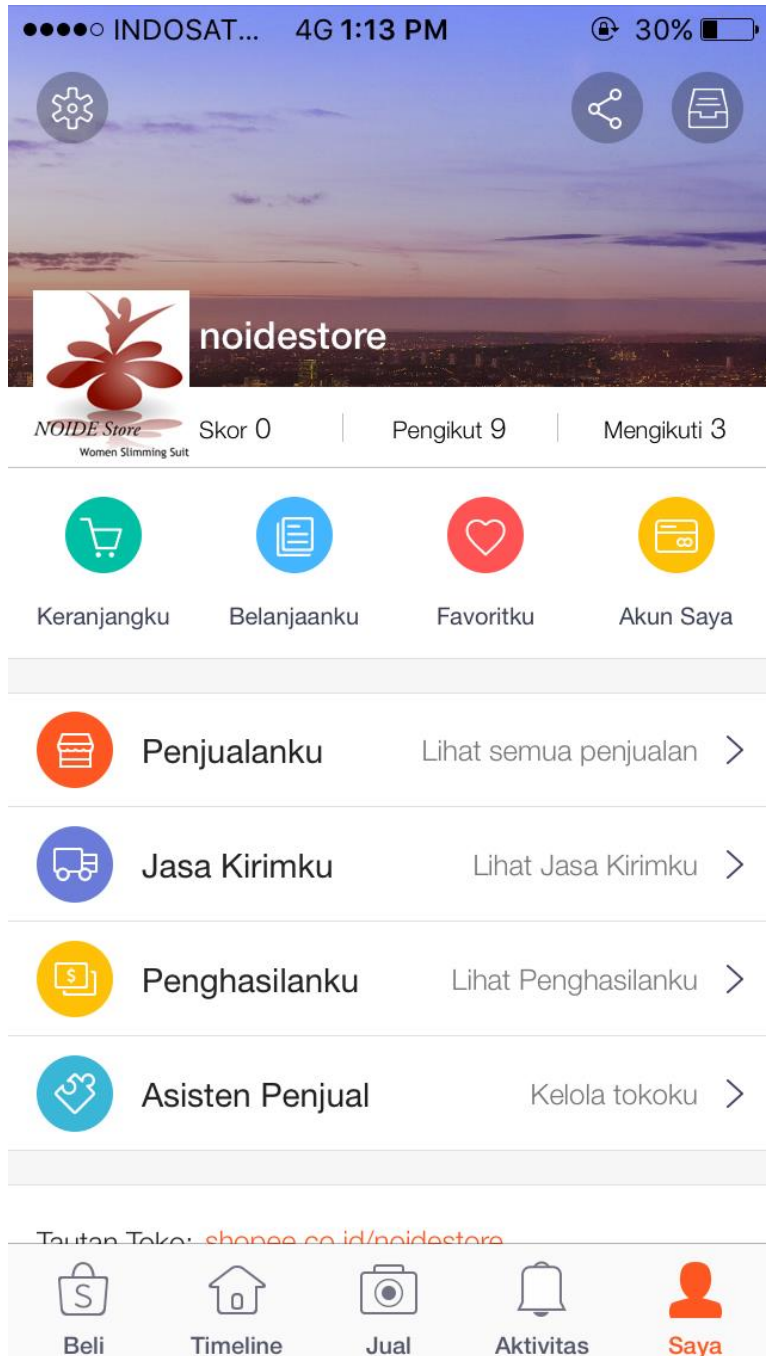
●●●●○ INDOSAT... 4G 1:13 PM 30%

noidestore

NOIDE Store
Women Slimming Suit

Skor 0 | Pengikut 9 | Mengikuti 3

Keranjangku
Belanjaanku
Favoritku
Akun Saya

Penjualanku Lihat semua penjualan >

Jasa Kirimku Lihat Jasa Kirimku >

Penghasilanku Lihat Penghasilanku >

Asisten Penjual Kelola tokoku >

Tautan Toko: shopee.co.id/noidestore

Beli
Timeline
Jual
Aktivitas
Saya